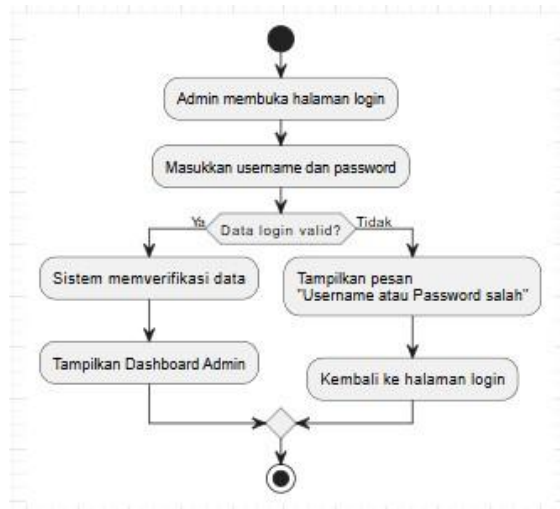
Admin membuka halaman login

Masukkan username dan password

Ya

Data login valid?

Tidak

Sistem memverifikasi data

Tampilkan pesan "Username atau Password salah"

Tampilkan Dashboard Admin

Kembali ke halaman login